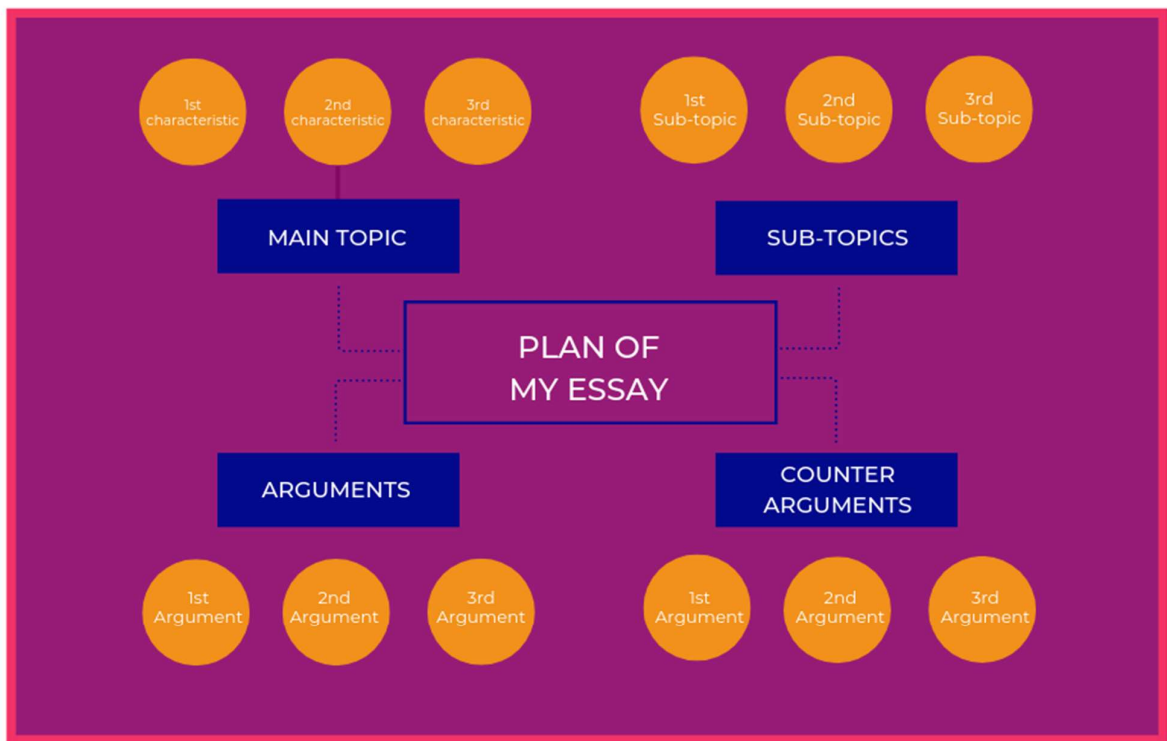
1st characteristic

2nd characteristic

3rd characteristic

1st Sub-topic

2nd Sub-topic

3rd Sub-topic

MAIN TOPIC

SUB-TOPICS

PLAN OF MY ESSAY

ARGUMENTS

COUNTER ARGUMENTS

1st Argument

2nd Argument

3rd Argument

1st Argument

2nd Argument

3rd Argument